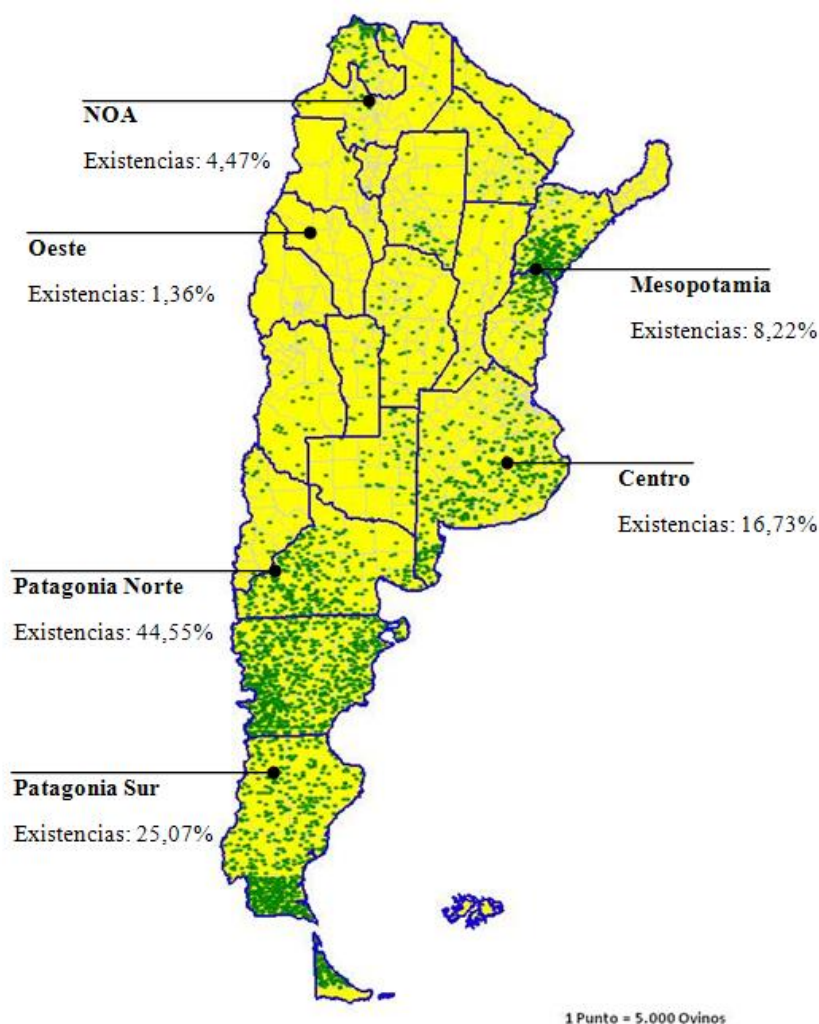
NOA

Existencias: 4,47%

Oeste

Existencias: 1,36%

Mesopotamia

Existencias: 8,22%

Centro

Existencias: 16,73%

Patagonia Norte

Existencias: 44,55%

Patagonia Sur

Existencias: 25,07%

1 Punto = 5.000 Ovinos